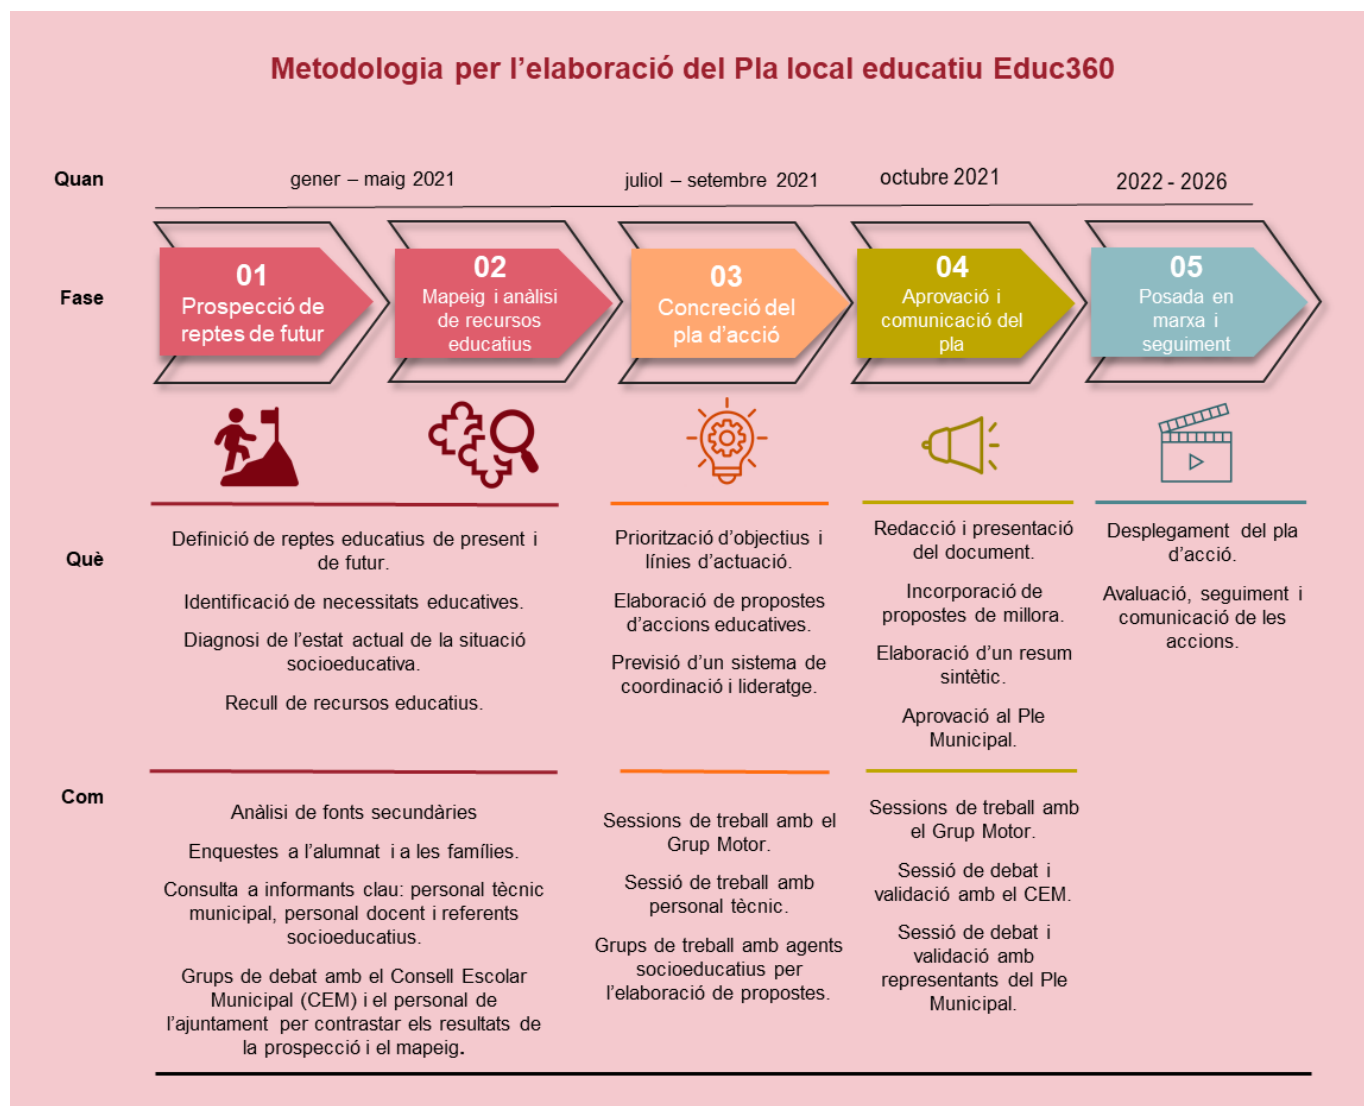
Metodologia per l'elaboració del Pla local educatiu Educ360

Quan

gener – maig 2021

juliol – setembre 2021

octubre 2021

2022 - 2026

Fase

01
Prospecció de reptes de futur

02
Mapeig i anàlisi de recursos educatius

03
Concreció del pla d'acció

04
Aprovació i comunicació del pla

05
Posada en marxa i seguiment

Què

Definició de reptes educatius de present i de futur.

Identificació de necessitats educatives.

Diagnosi de l'estat actual de la situació socioeducativa.

Recull de recursos educatius.

Priorització d'objectius i línies d'actuació.

Elaboració de propostes d'accions educatives.

Previsió d'un sistema de coordinació i lideratge.

Redacció i presentació del document.

Incorporació de propostes de millora.

Elaboració d'un resum sintètic.

Aprovació al Ple Municipal.

Desplegament del pla d'acció.

Avaluació, seguiment i comunicació de les accions.

Com

Anàlisi de fonts secundàries

Enquestes a l'alumnat i a les famílies.

Consulta a informants clau: personal tècnic municipal, personal docent i referents socioeducatius.

Grups de debat amb el Consell Escolar Municipal (CEM) i el personal de l'ajuntament per contrastar els resultats de la prospecció i el mapeig.

Sessions de treball amb el Grup Motor.

Sessió de treball amb personal tècnic.

Grups de treball amb agents socioeducatius per l'elaboració de propostes.

Sessions de treball amb el Grup Motor.

Sessió de debat i validació amb el CEM.

Sessió de debat i validació amb representants del Ple Municipal.